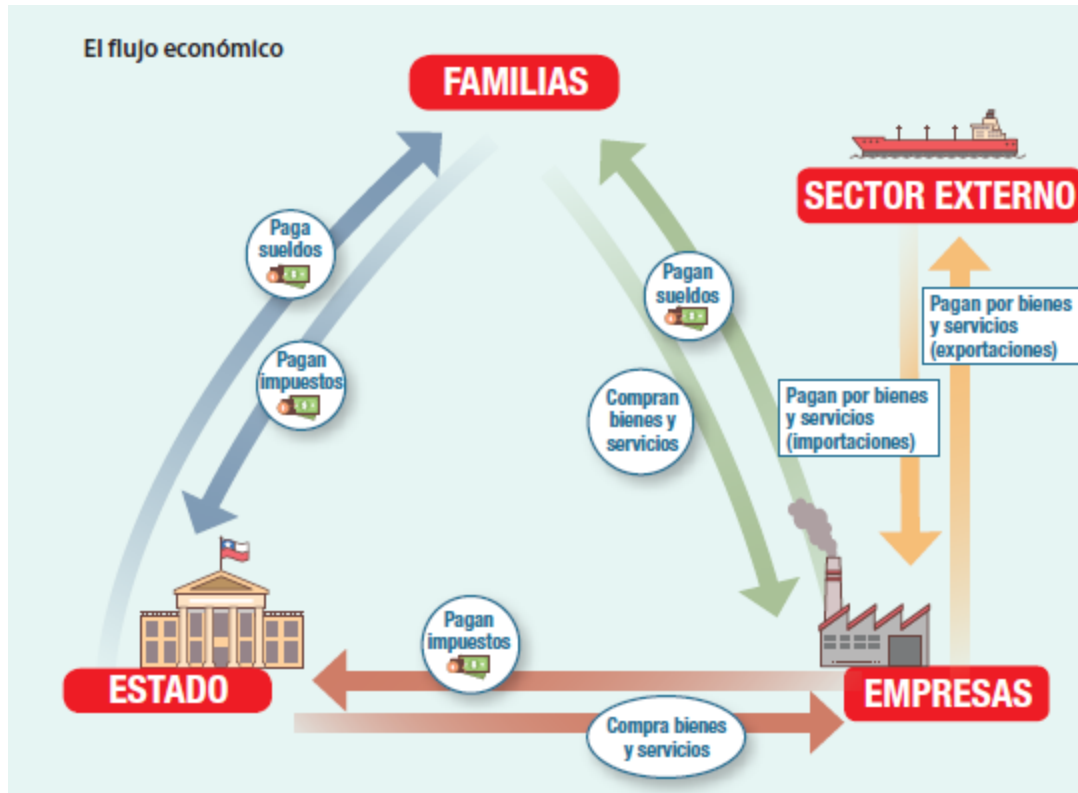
El flujo económico

FAMILIAS

SECTOR EXTERNO

Paga sueldos

Pagan impuestos

Pagan sueldos

Compran bienes y servicios

Pagan por bienes y servicios (exportaciones)

Pagan por bienes y servicios (importaciones)

Pagan impuestos

ESTADO

EMPRESAS

Compra bienes y servicios